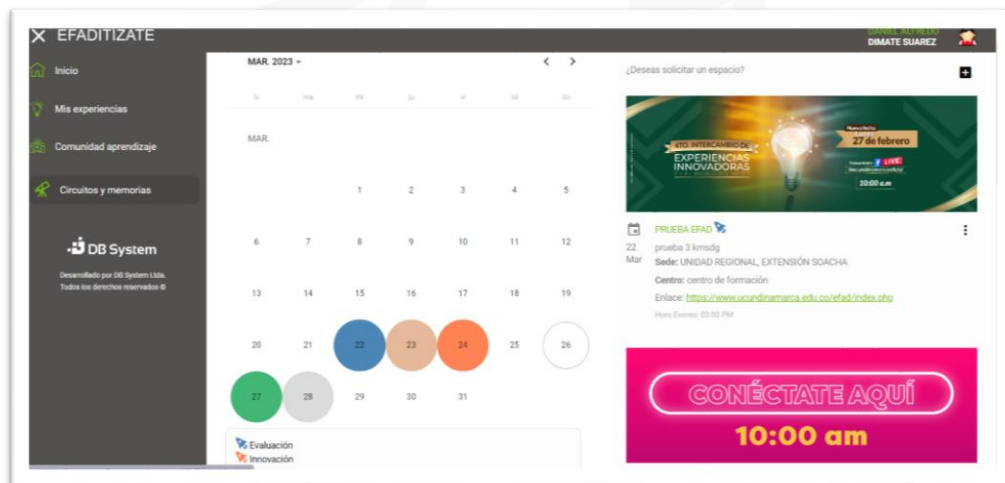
EFADITIZATE

DANIEL ALFREDO
DIMATE SUAREZ

Inicio

Mis experiencias

Comunidad aprendizaje

Circuitos y memorias

DB System

Desarrollado por DB System Ltda.
Todos los derechos reservados ©

MAR. 2023

lu ma mi ju vi sá do

MAR.

| | | | | | | |
|---|---|---|---|---|---|---|
| | | 1 | 2 | 3 | 4 | 5 |
| 6 | 7 | 8 | 9 | 10 | 11 | 12 |
| 13 | 14 | 15 | 16 | 17 | 18 | 19 |
| 20 | 21 | 22 | 23 | 24 | 25 | 26 |
| 27 | 28 | 29 | 30 | 31 | | |

Evaluación
Innovación

¿Deseas solicitar un espacio?

4TO. INTERCAMBIO DE EXPERIENCIAS INNOVADORAS

Nueva fecha
27 de febrero
LIVE
10:00 a.m

22 Mar
PRUEBA EFAD
prueba 3 kmsdg
Sede: UNIDAD REGIONAL, EXTENSIÓN SOACHA
Centro: centro de formación
Enlace: https://www.ucundinamarca.edu.co/efad/index.php
Hora Evento: 03:00 PM

CONÉCTATE AQUÍ
10:00 am